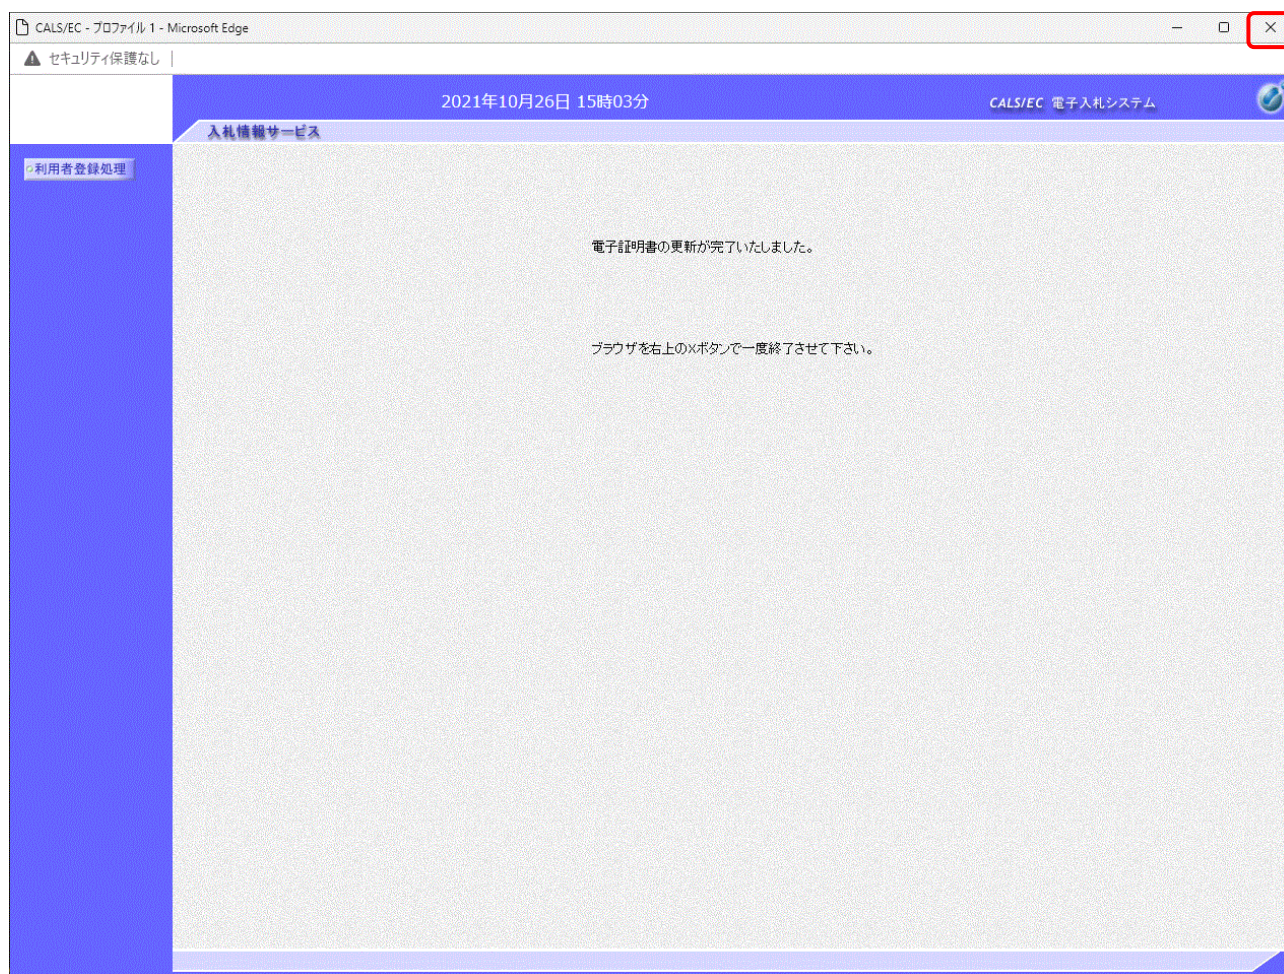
CALS/EC - プロファイル 1 - Microsoft Edge

セキュリティ保護なし

2021年10月26日 15時03分

CALS/EC 電子入札システム

入札情報サービス

利用者登録処理

電子証明書の更新が完了いたしました。

ブラウザを右上のXボタンで一度終了させて下さい。